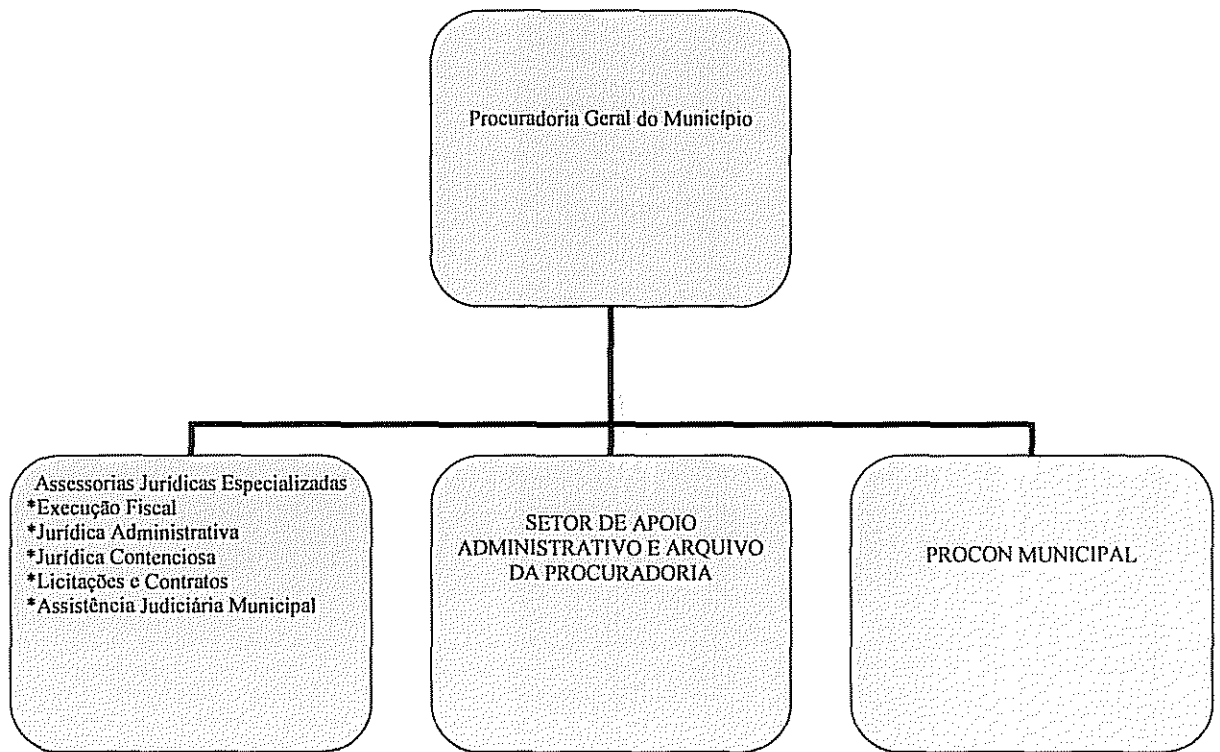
Procuradoria Geral do Município

Assessorias Jurídicas Especializadas
*Execução Fiscal
*Jurídica Administrativa
*Jurídica Contenciosa
*Licitações e Contratos
*Assistência Judiciária Municipal

SETOR DE APOIO ADMINISTRATIVO E ARQUIVO DA PROCURADORIA

PROCON MUNICIPAL